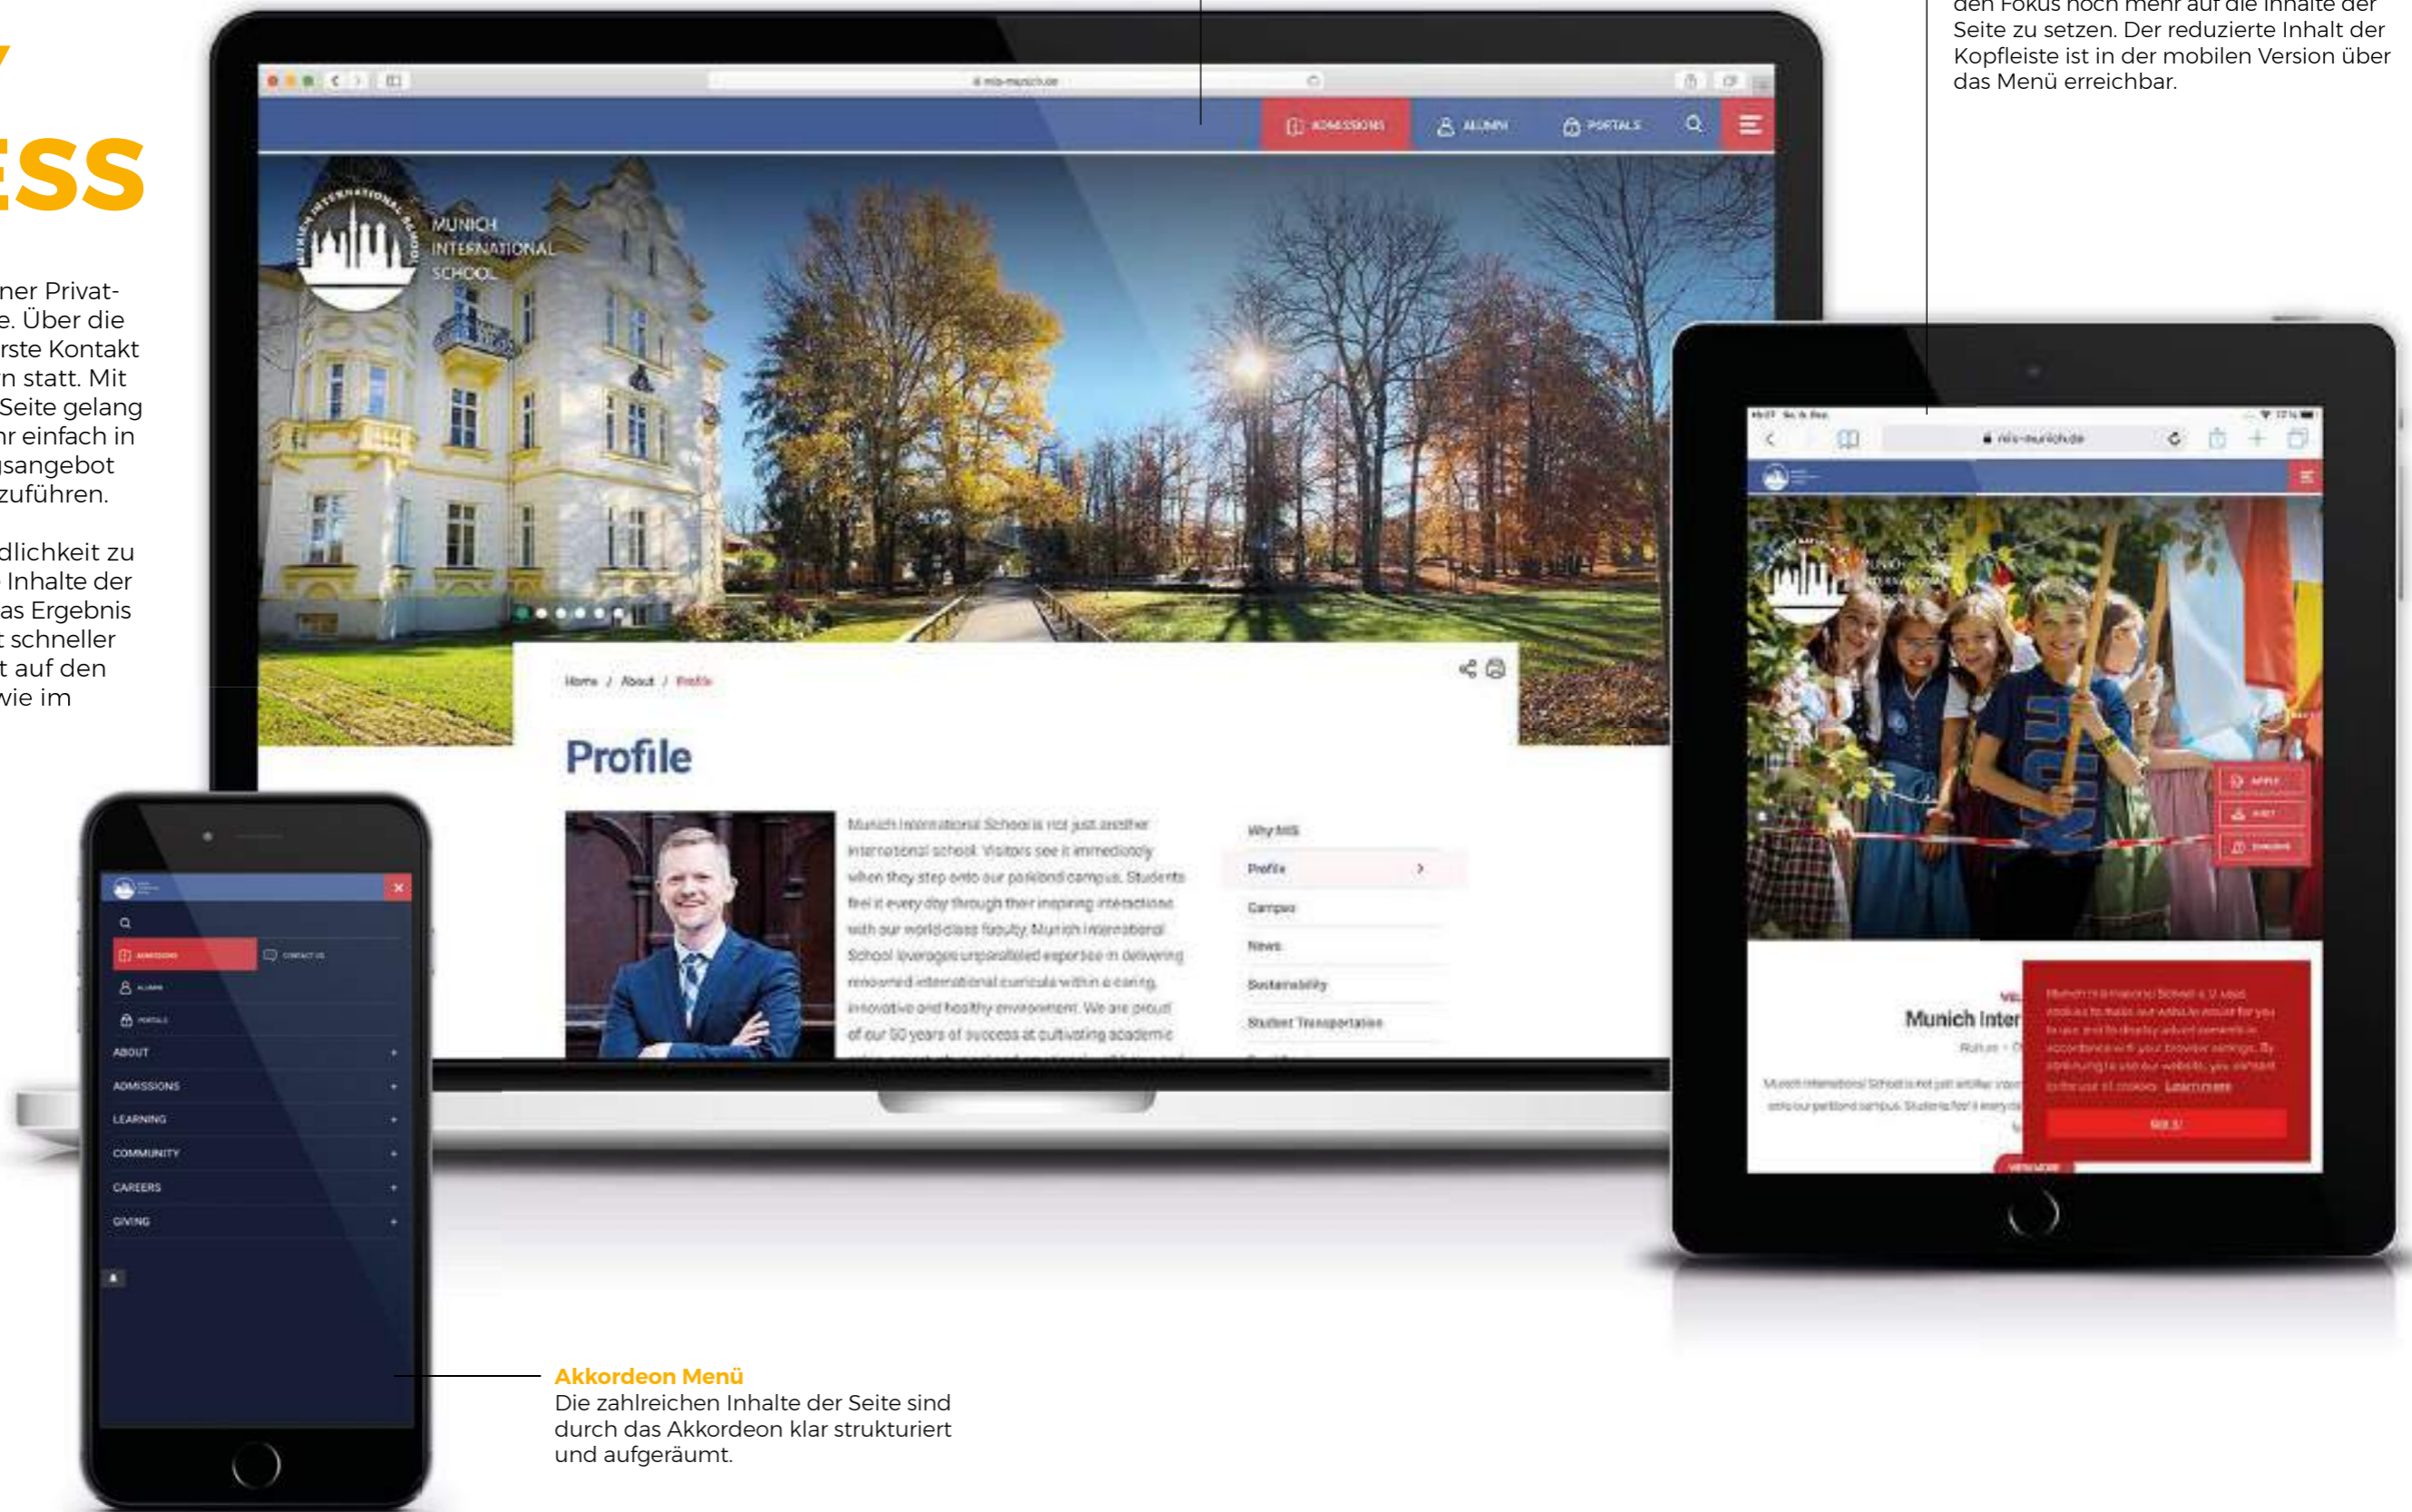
ESS

ner Privat-
e. Über die
rste Kontakt
n statt. Mit
Seite gelang
hr einfach in
sangebot
zuführen.

dlichkeit zu
Inhalte der
as Ergebnis
schneller
t auf den
vie im

den Fokus noch mehr auf die Inhalte der Seite zu setzen. Der reduzierte Inhalt der Kopfleiste ist in der mobilen Version über das Menü erreichbar.

mis-munich.de

ADMISSIONS ALUMNI PORTALS

MUNICH INTERNATIONAL SCHOOL

Home / About / Profile

Profile

Munich International School is not just another international school. Visitors see it immediately when they step onto our parkland campus. Students feel it every day through their inspiring interactions with our world-class faculty. Munich International School leverages unparalleled expertise in delivering renowned international curricula within a caring, innovative and healthy environment. We are proud of our 50 years of success at cultivating academic

Why MIS
Profile
Campus
News
Sustainability
Student Transportation

mis-munich.de

Munich Inter

ADMISSIONS CONTACT US
ALUMNI
PORTALS
ABOUT
ADMISSIONS
LEARNING
COMMUNITY
CAREERS
GIVING

Akkordeon Menü
Die zahlreichen Inhalte der Seite sind durch das Akkordeon klar strukturiert und aufgeräumt.